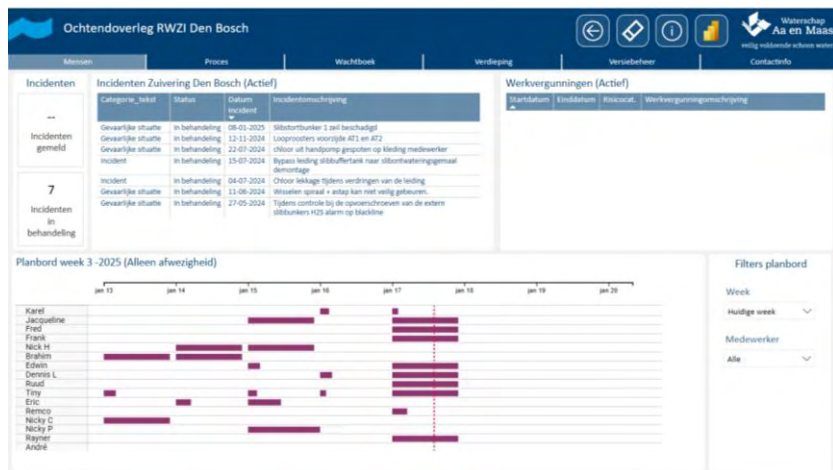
Ochtendoverleg RWZI Den Bosch

Waterschap Aa en Maas
veilig voldoende schoon water

Metingen | Proces | Wachtboek | Verdieping | Versiebeheer | Contactinfo

Incidenten

--
Incidenten gemeld

7
Incidenten in behandeling

Incidenten Zuivering Den Bosch (Actief)

| Categorie_tekst | Status | Datum incident | Incidentomschrijving |
|---|---|---|---|
| Gevaarlijke situatie | In behandeling | 08-01-2025 | Slibstortbunker 1 zeil beschadigd |
| Gevaarlijke situatie | In behandeling | 12-11-2024 | Looproosters voorzijde AT1 en AT2 |
| Gevaarlijke situatie | In behandeling | 22-07-2024 | chloor uit handpomp gespoten op kleding medewerker |
| Incident | In behandeling | 15-07-2024 | Bypass leiding slibbuffertank naar slibontwateringsgemaal demontage |
| Incident | In behandeling | 04-07-2024 | Chloor lekkage tijdens verdringen van de leiding |
| Gevaarlijke situatie | In behandeling | 11-06-2024 | Wisselen spiraal + astap kan niet veilig gebeuren. |
| Gevaarlijke situatie | In behandeling | 27-05-2024 | Tijdens controle bij de opvoerschroeven van de extern slibbunkers H2S alarm op blackline |

Werkvergunningen (Actief)

| Startdatum | Einddatum | Risicocat. | Werkvergunningomschrijving |
|---|---|---|---|

Planbord week 3 -2025 (Alleen afwezigheid)

jan 13 jan 14 jan 15 jan 16 jan 17 jan 18 jan 19 jan 20

Karel
Jacqueline
Fred
Frank
Nick H
Brahim
Edwin
Dennis L
Ruud
Tiny
Eric
Remco
Nicky C
Nicky P
Rayner
André

Filters planbord

Week
Huidige week

Medewerker
Alle